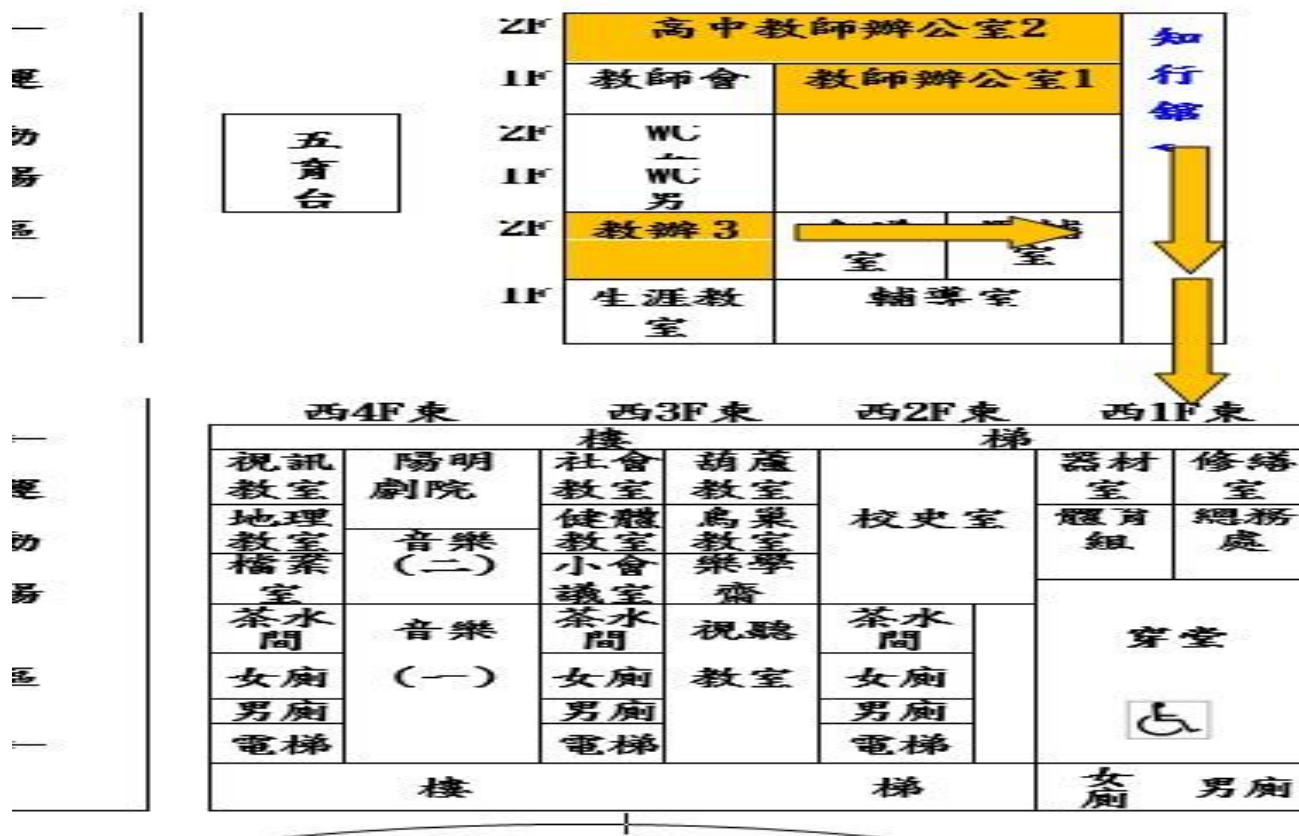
—
運
動
場
區
—

五育台

| | | | |
|---|---|---|---|
| 2F | 高中教師辦公室2 | | 知行館 |
| 1F | 教師會 | 教師辦公室1 | |
| 2F | WC 女 | | |
| 1F | WC 男 | | |
| 2F | 教辦3 | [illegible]室 | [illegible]室 |
| 1F | 生涯教室 | 輔導室 | |

—
運
動
場
區
—

西4F東　西3F東　西2F東　西1F東

| 西4F東 | | 西3F東 | | 西2F東 | | 西1F東 | |
|---|---|---|---|---|---|---|---|
| 樓 | | | | 梯 | | | |
| 視訊教室 | 陽明劇院 | 社會教室 | 葫蘆教室 | 校史室 | | 器材室 | 修繕室 |
| 地理教室 | 音樂(二) | 健體教室 | 鳥巢教室 | | | 體育組 | 總務處 |
| 檔案室 | | 小會議室 | 樂學齋 | | | | |
| 茶水間 | 音樂(一) | 茶水間 | 視聽教室 | 茶水間 | | 穿堂 | |
| 女廁 | | 女廁 | | 女廁 | | | |
| 男廁 | | 男廁 | | 男廁 | | | |
| 電梯 | | 電梯 | | 電梯 | | | |
| 樓 | | | | 梯 | | 女廁 | 男廁 |